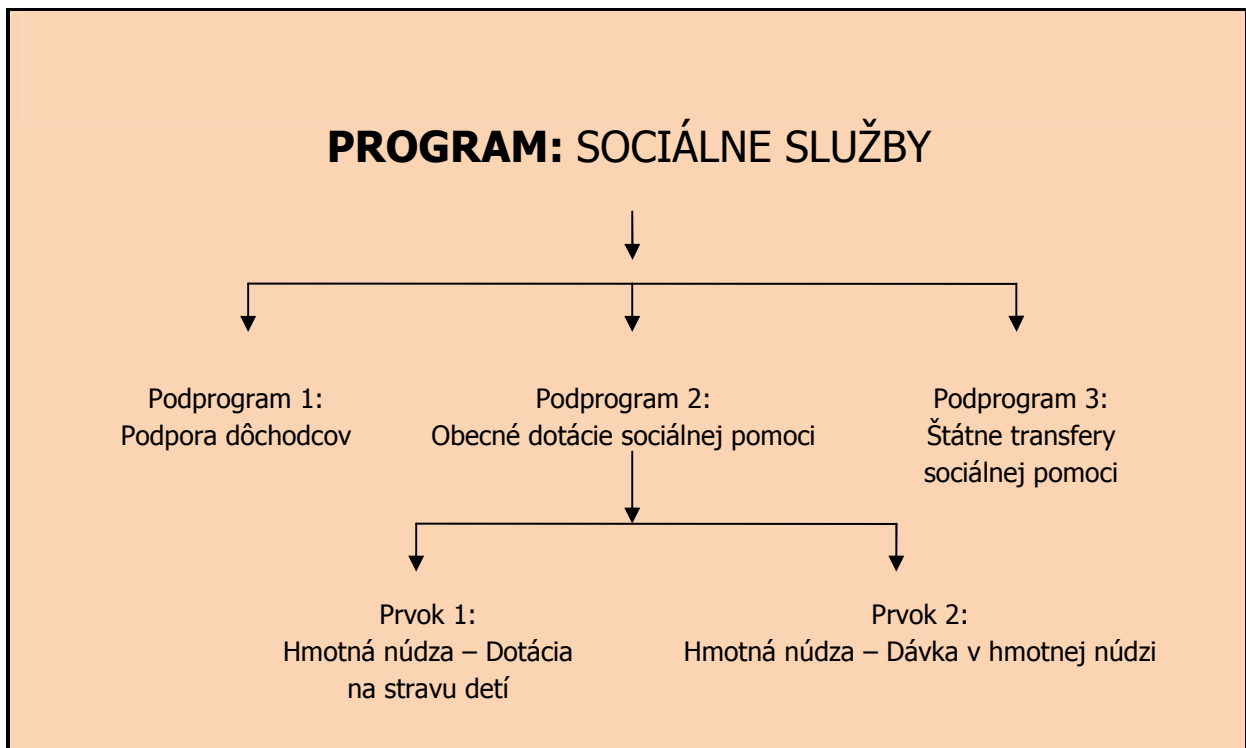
**PROGRAM:** SOCIÁLNE SLUŽBY

Podprogram 1:
Podpora dôchodcov

Podprogram 2:
Obecné dotácie sociálnej pomoci

Podprogram 3:
Štátne transfery sociálnej pomoci

Prvok 1:
Hmotná núdza – Dotácia na stravu detí

Prvok 2:
Hmotná núdza – Dávka v hmotnej núdzi